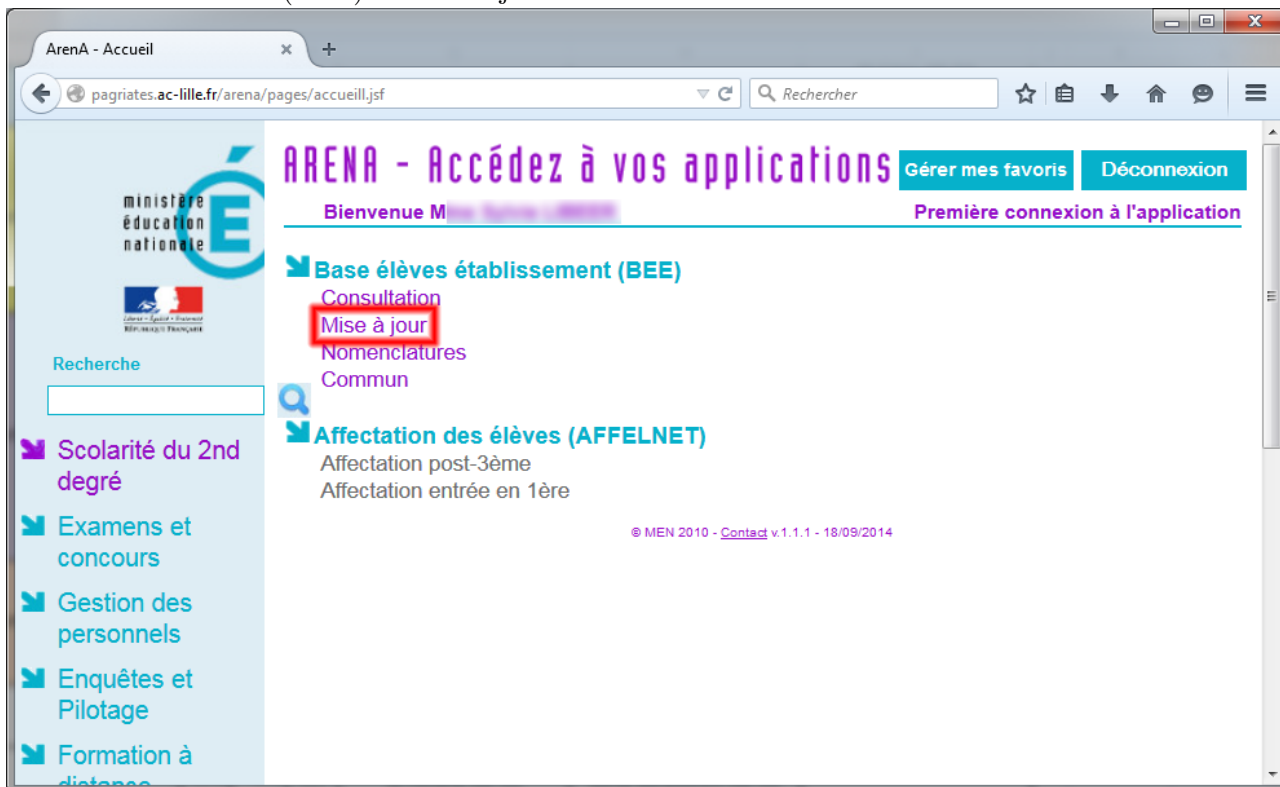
ArenA - Accueil

pagriates.ac-lille.fr/arena/pages/accueill.jsf

Rechercher

ministère éducation nationale

Liberté • Égalité • Fraternité
RÉPUBLIQUE FRANÇAISE

Recherche

Scolarité du 2nd degré

Examens et concours

Gestion des personnels

Enquêtes et Pilotage

Formation à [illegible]

ARENA - Accédez à vos applications

Gérer mes favoris

Déconnexion

Bienvenue M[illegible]

Première connexion à l'application

Base élèves établissement (BEE)

Consultation

Mise à jour

Nomenclatures

Commun

Affectation des élèves (AFFELNET)

Affectation post-3ème

Affectation entrée en 1ère

© MEN 2010 - Contact v.1.1.1 - 18/09/2014